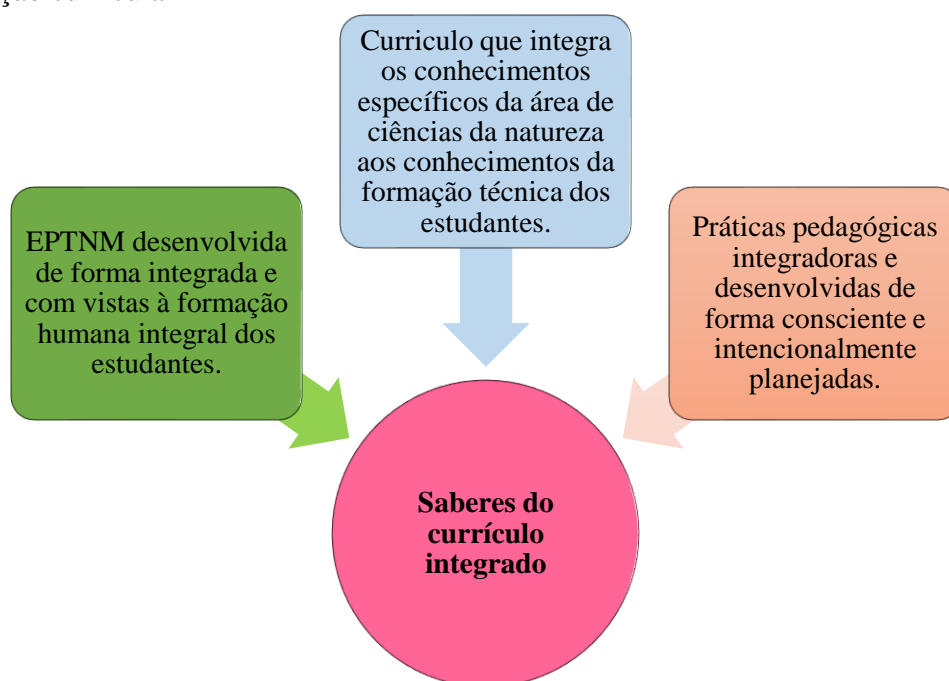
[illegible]

Curriculo que integra os conhecimentos específicos da área de ciências da natureza aos conhecimentos da formação técnica dos estudantes.

EPTNM desenvolvida de forma integrada e com vistas à formação humana integral dos estudantes.

Práticas pedagógicas integradoras e desenvolvidas de forma consciente e intencionalmente planejadas.

**Saberes do currículo integrado**